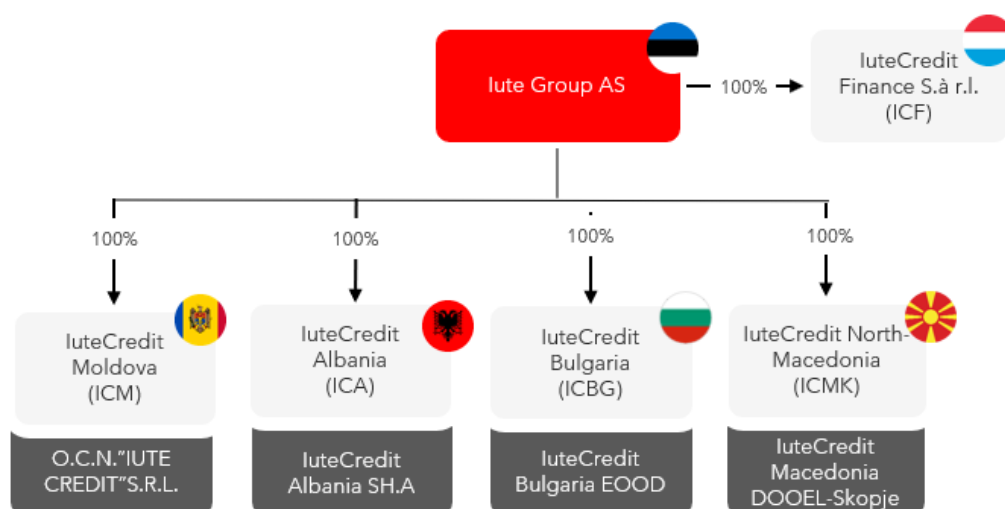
Iute Group AS

100%

IuteCredit Finance S.à r.l. (ICF)

100%

100%

100%

100%

IuteCredit Moldova (ICM)

O.C.N."IUTE CREDIT"S.R.L.

IuteCredit Albania (ICA)

IuteCredit Albania SH.A

IuteCredit Bulgaria (ICBG)

IuteCredit Bulgaria EOOD

IuteCredit North-Macedonia (ICMK)

IuteCredit Macedonia DOOEL-Skopje